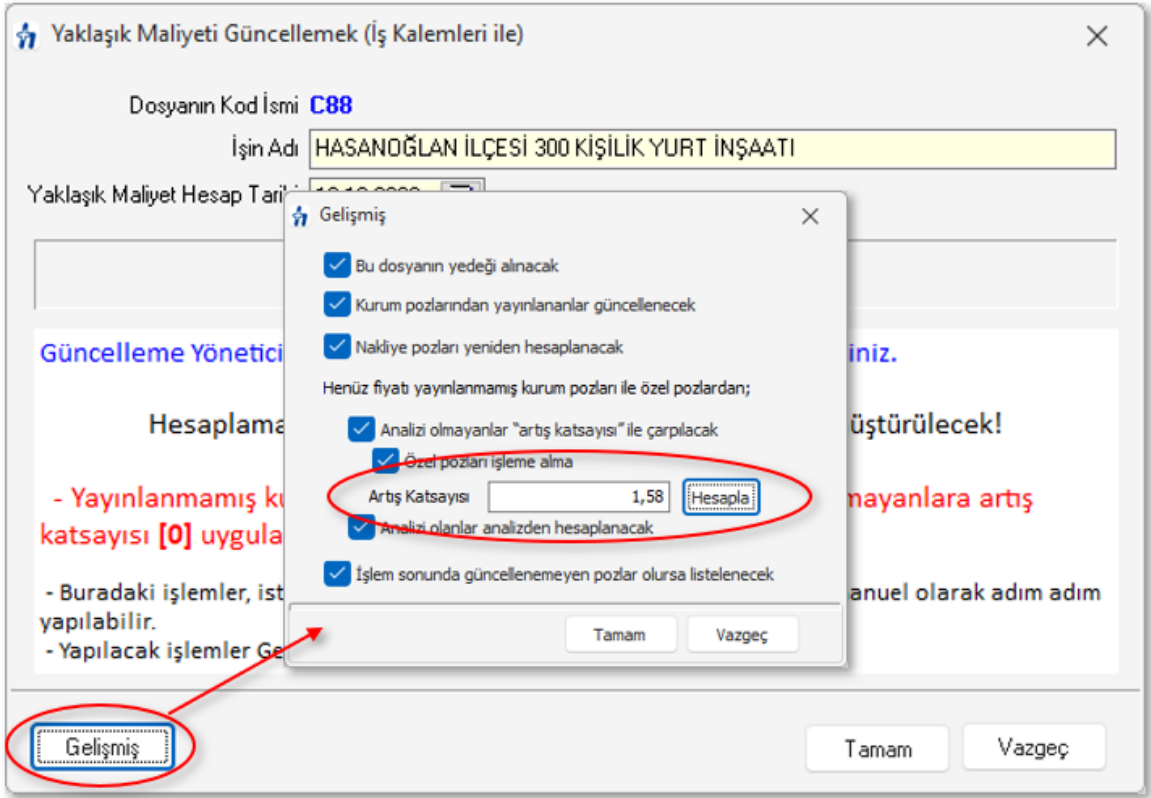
Yaklaşık Maliyeti Güncellemek (İş Kalemleri ile)

Dosyanın Kod İsmi C88
İşin Adı HASANOĞLAN İLÇESİ 300 KİŞİLİK YURT İNŞAATI
Yaklaşık Maliyet Hesap Tari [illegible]

Güncelleme Yönetici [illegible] iniz.

Hesaplama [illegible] üştürülecek!

- Yayınlanmamış ku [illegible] mayanlara artış katsayısı [0] uygula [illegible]

- Buradaki işlemler, ist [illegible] anuel olarak adım adım yapılabilir.
- Yapılacak işlemler Ge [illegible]

Gelişmiş

Bu dosyanın yedeği alınacak
Kurum pozlarından yayınlananlar güncellenecek
Nakliye pozları yeniden hesaplanacak
Henüz fiyatı yayınlanmamış kurum pozları ile özel pozlardan;
Analizi olmayanlar "artış katsayısı" ile çarpılacak
Özel pozları işleme alma
Artış Katsayısı 1,58 Hesapla
Analizi olanlar analizden hesaplanacak
İşlem sonunda güncellenemeyen pozlar olursa listelenecek

Tamam Vazgeç

Gelişmiş

Tamam Vazgeç